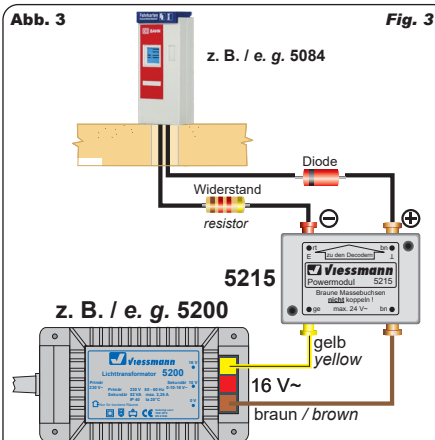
Abb. 3

Fig. 3

z. B. / e. g. 5084

Diode

Widerstand

resistor

⊖

⊕

5215

rt

br

zu den Decodern

E

⊥

Viessmann

Powermodul 5215

Braune Massebuchsen nicht koppeln !

ge

max. 24 V~

br

z. B. / e. g. 5200

Viessmann

Lichttransformator 5200

gelb

yellow

16 V~

braun / brown